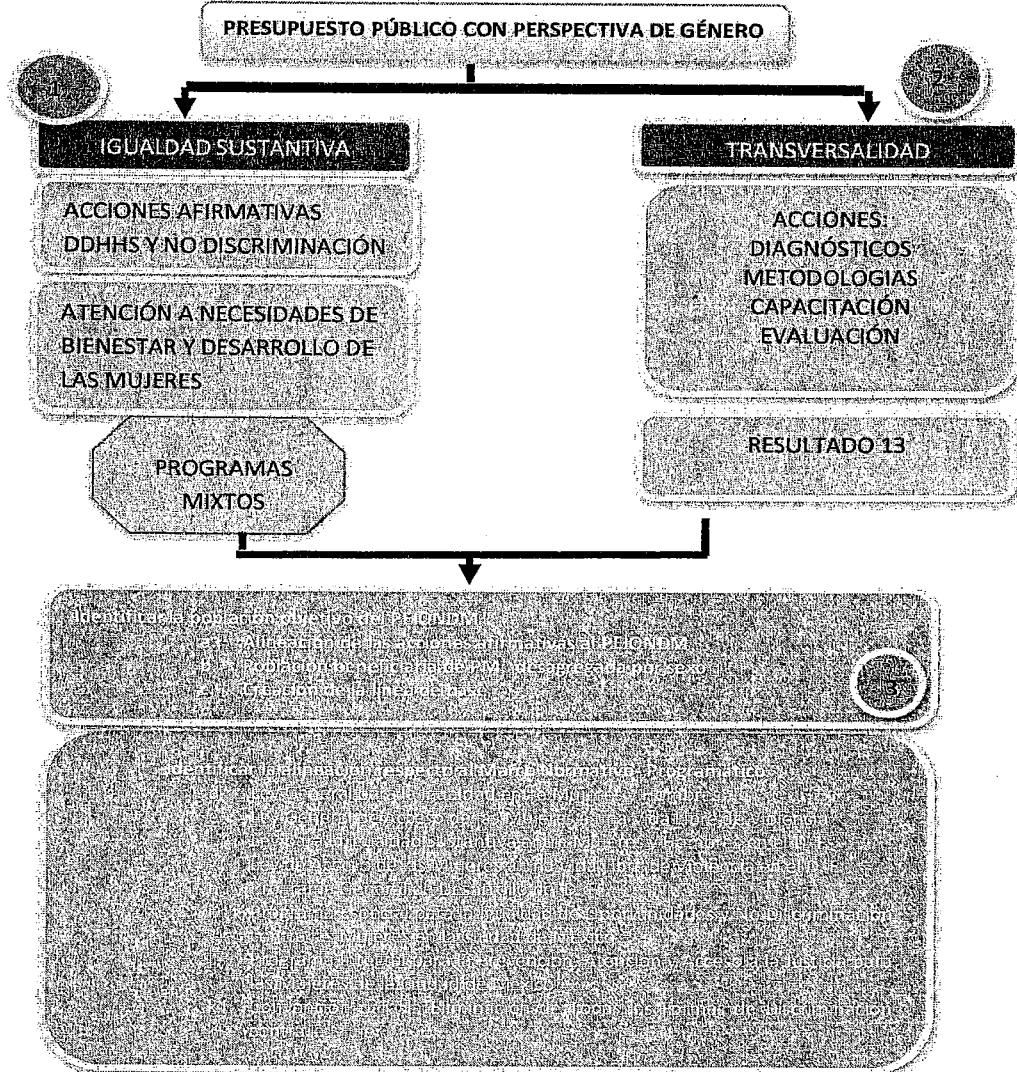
PRESUPUESTO PÚBLICO CON PERSPECTIVA DE GÉNERO

1

2

IGUALDAD SUSTANTIVA

TRANSVERSALIDAD

ACCIONES AFIRMATIVAS DDHHS Y NO DISCRIMINACIÓN

ATENCIÓN A NECESIDADES DE BIENESTAR Y DESARROLLO DE LAS MUJERES

PROGRAMAS MIXTOS

ACCIONES: DIAGNÓSTICOS METODOLOGIAS CAPACITACIÓN EVALUACIÓN

RESULTADO 13

Identificar la población objetivo del PROIGUALDAD
a. Alineación de las acciones afirmativas al PROIGUALDAD
b. Población beneficiada del PP desagregada por sexo
c. Creación de la línea de base

3

Identificar alineación de perspectiva de género Normativa: Programático
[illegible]
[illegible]
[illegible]
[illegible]
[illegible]
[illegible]
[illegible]
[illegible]
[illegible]